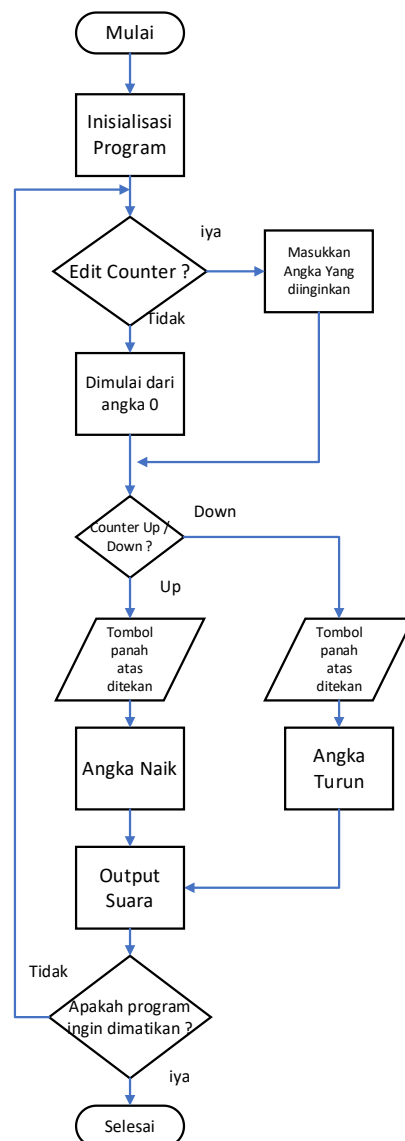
Mulai

Inisialisasi Program

iya

Edit Counter ?

Masukkan Angka Yang diinginkan

Tidak

Dimulai dari angka 0

Down

Counter Up / Down ?

Up

Tombol panah atas ditekan

Tombol panah atas ditekan

Angka Naik

Angka Turun

Output Suara

Tidak

Apakah program ingin dimatikan ?

iya

Selesai